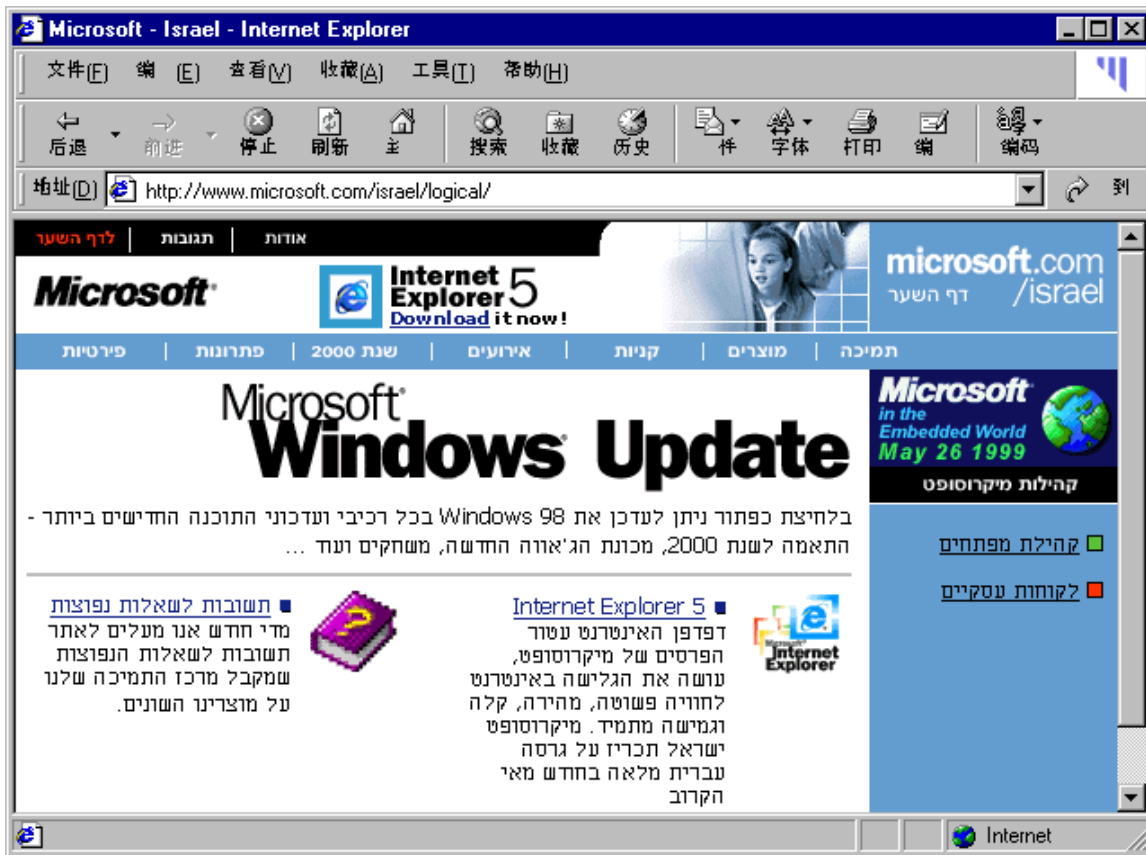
Microsoft - Israel - Internet Explorer

文件(F) 编 (E) 查看(V) 收藏(A) 工具(T) 帮助(H)

后退 前进 停止 刷新 主 搜索 收藏 历史 件 字体 打印 编 编码

地址(D) http://www.microsoft.com/israel/logical/ 到

לדף השער | תגובות | אודות

Microsoft

Internet Explorer 5 Download it now!

microsoft.com /israel דף השער

פירטיות | פתרונות | שנת 2000 | אירועים | קניות | מוצרים | תמיכה

Microsoft Windows Update

Microsoft in the Embedded World May 26 1999

קהילות מיקרוסופט

בלחיצת כפתור ניתן לעדכן את Windows 98 בכל רכיבי ועדכוני התוכנה החדישים ביותר - התאמה לשנת 2000, מכונת הג'אווה החדשה, משחקים ועוד ...

קהילת מפתחים

לקוחות עסקיים

Internet Explorer 5
דפדפן האינטרנט עטור הפרסים של מיקרוסופט, עושה את הגלישה באינטרנט לחוויה פשוטה, מהירה, קלה וגמישה מתמיד. מיקרוסופט ישראל תכריז על גרסה עברית מלאה בחודש מאי הקרוב

Microsoft Internet Explorer

תשובות לשאלות נפוצות
מדי חודש אנו מעלים לאתר תשובות לשאלות הנפוצות שמקבל מרכז התמיכה שלנו על מוצרינו השונים.

Internet